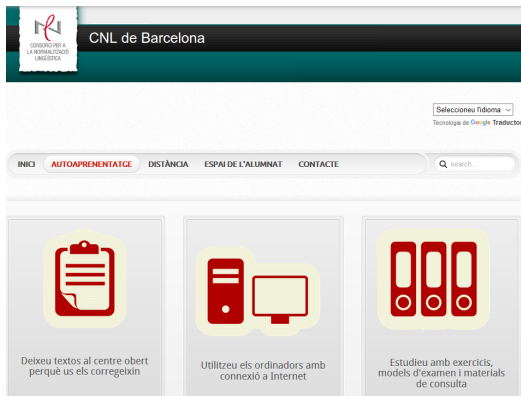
CONSORCI PER A LA NORMALITZACIÓ LINGÜÍSTICA

CNL de Barcelona

Seleccioneu l'idioma

Tecnologia de Google Traductor

INICI AUTOAPRENENTATGE DISTÀNCIA ESPAI DE L'ALUMNAT CONTACTE

search...

Deixeu textos al centre obert perquè us els corregeixin

Utilitzeu els ordinadors amb connexió a Internet

Estudieu amb exercicis, models d'examen i materials de consulta